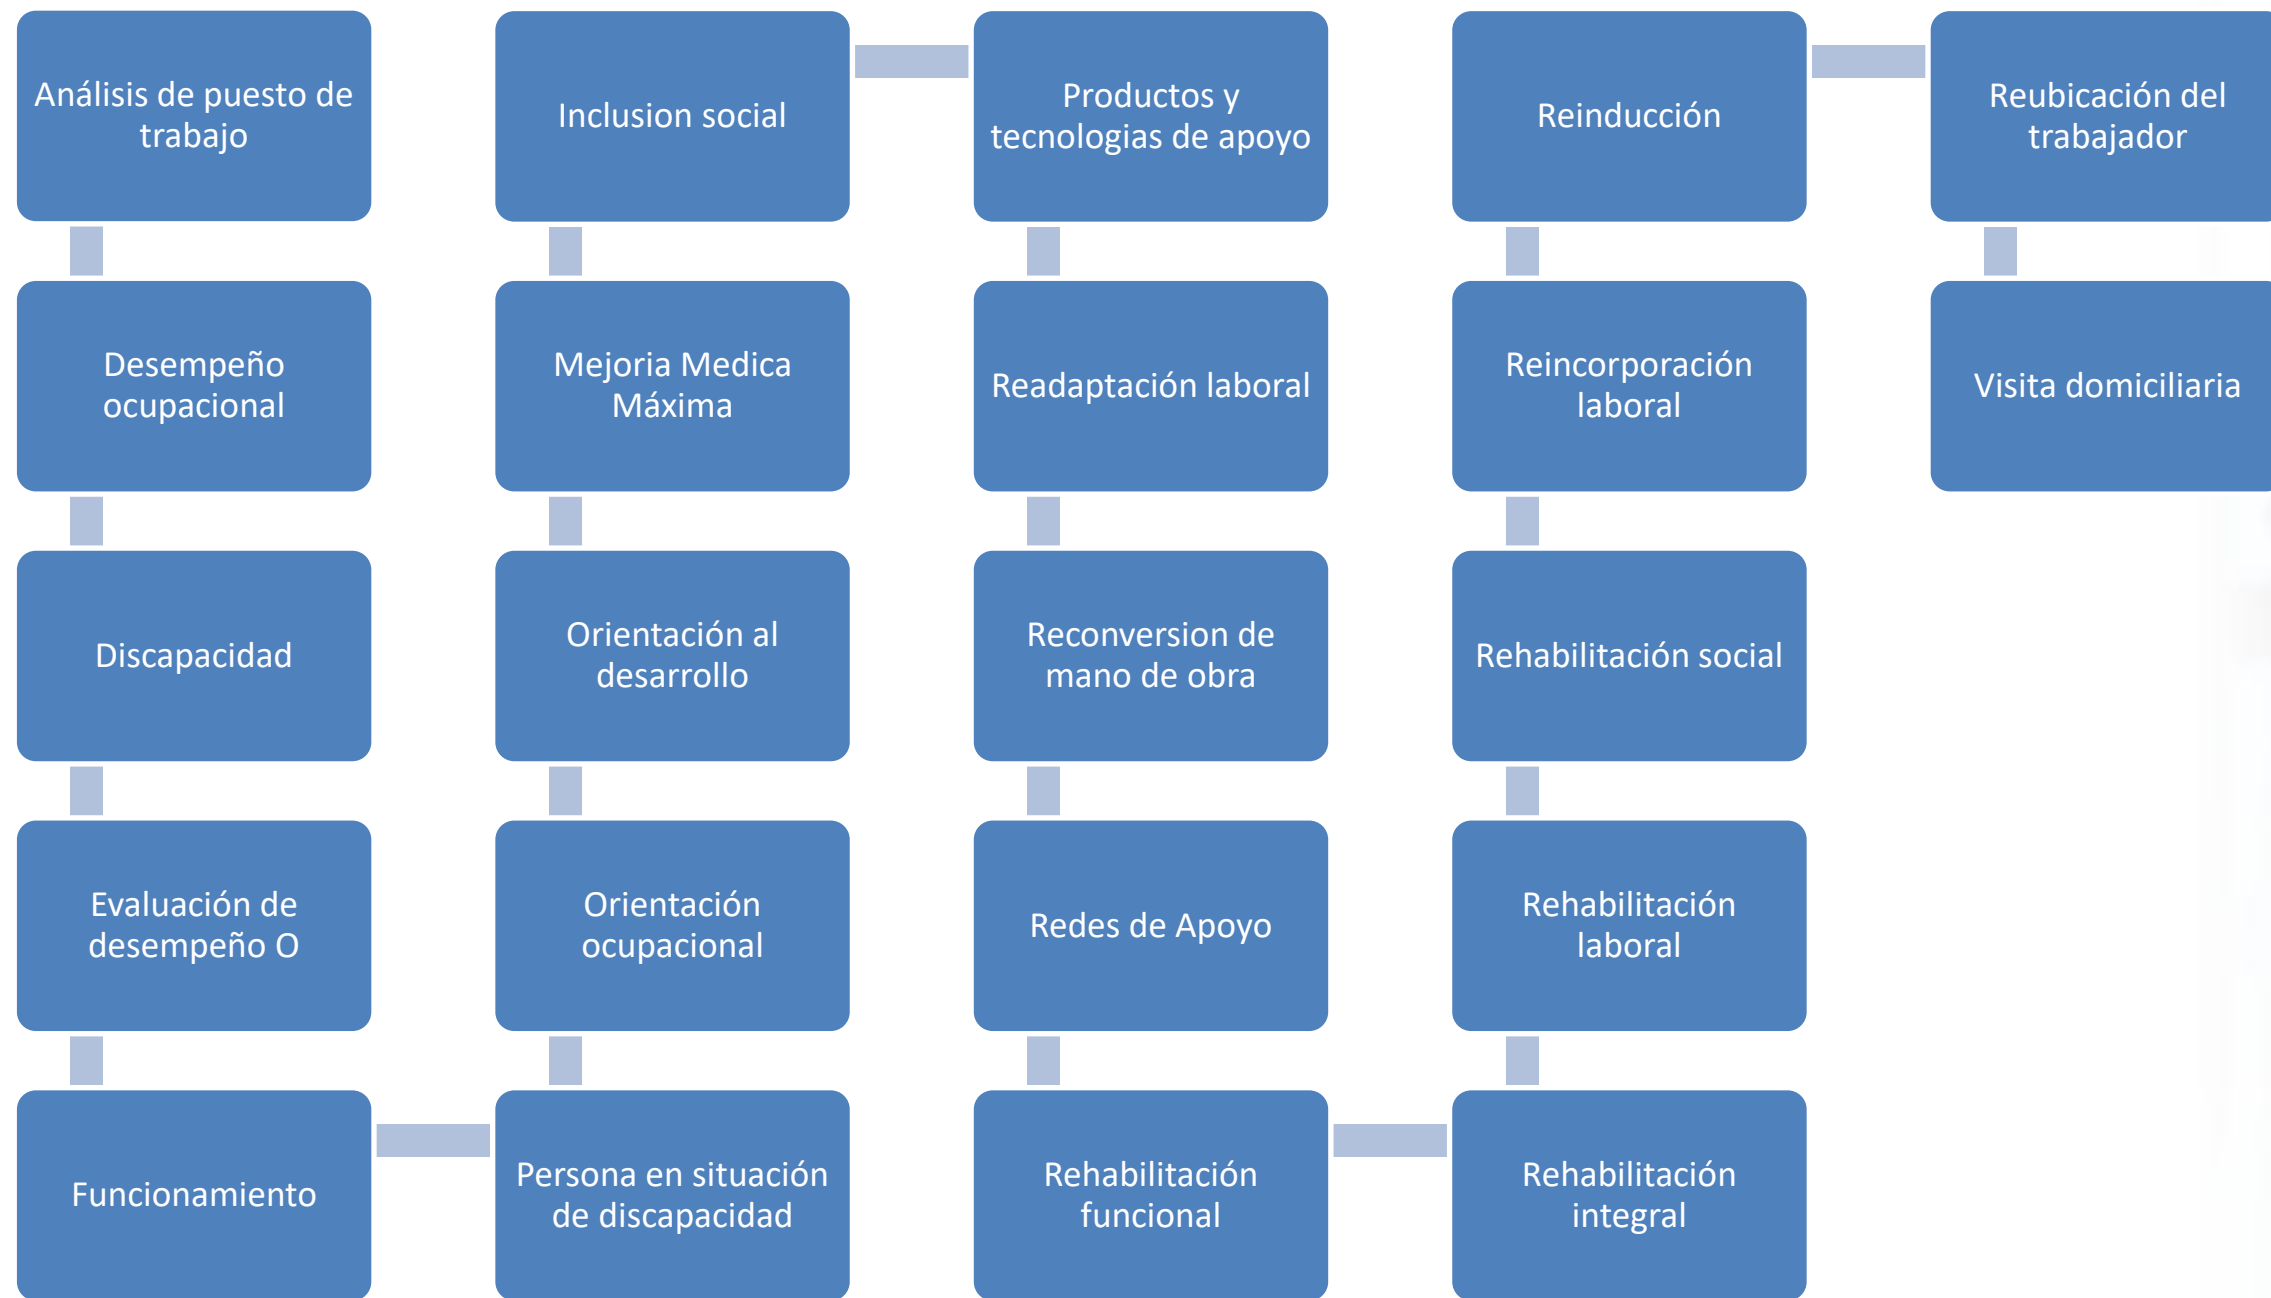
Análisis de puesto de trabajo

Desempeño ocupacional

Discapacidad

Evaluación de desempeño O

Funcionamiento

Persona en situación de discapacidad

Orientación ocupacional

Orientación al desarrollo

Mejoria Medica Máxima

Inclusion social

Productos y tecnologias de apoyo

Readaptación laboral

Reconversion de mano de obra

Redes de Apoyo

Rehabilitación funcional

Rehabilitación integral

Rehabilitación laboral

Rehabilitación social

Reincorporación laboral

Reinducción

Reubicación del trabajador

Visita domiciliaria